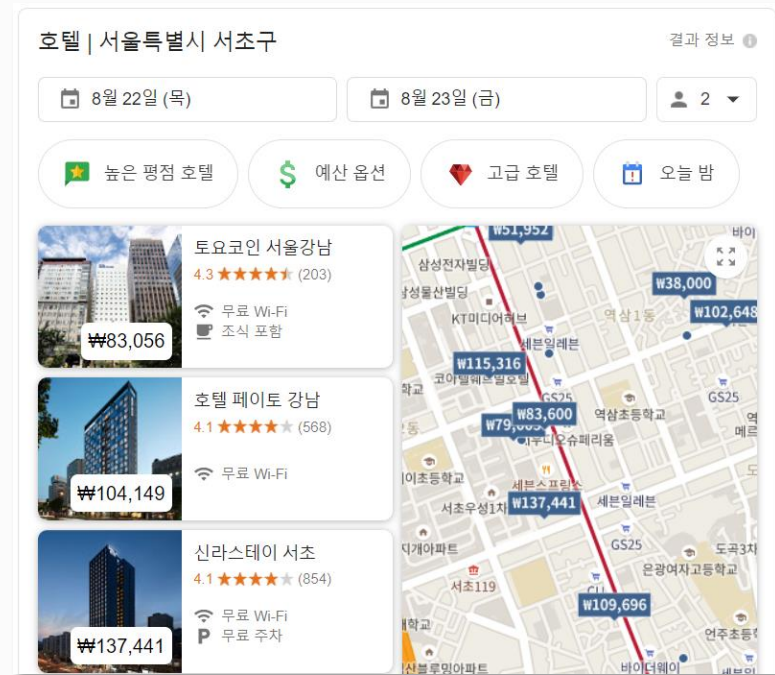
호텔 | 서울특별시 서초구

결과 정보

8월 22일 (목)

8월 23일 (금)

2

높은 평점 호텔

예산 옵션

고급 호텔

오늘 밤

₩83,056

토요코인 서울강남
4.3 (203)
무료 Wi-Fi
조식 포함

₩104,149

호텔 페이토 강남
4.1 (568)
무료 Wi-Fi

₩137,441

신라스테이 서초
4.1 (854)
무료 Wi-Fi
무료 주차

₩51,952
바이
삼성전자빌딩
삼성물산빌딩
₩38,000
KT미디어허브
역삼1동
₩102,648
세븐일레븐
₩115,316
코아
GS25
₩83,600
₩79,
역삼초등학교
이초등학교
세브스프링스
서초우성1차
₩137,441
세븐일레븐
디게아파트
GS25
도곡3차
서초119
은광여자고등학교
₩109,696
언주초등
바이더웨이